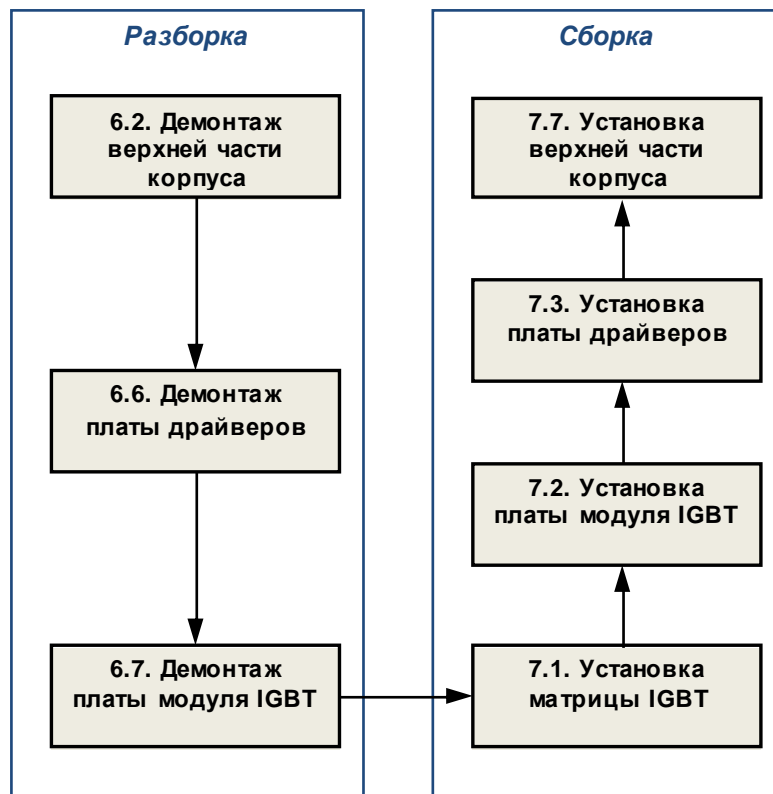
Разборка

6.2. Демонтаж верхней части корпуса

6.6. Демонтаж платы драйверов

6.7. Демонтаж платы модуля IGBT

Сборка

7.7. Установка верхней части корпуса

7.3. Установка платы драйверов

7.2. Установка платы модуля IGBT

7.1. Установка матрицы IGBT